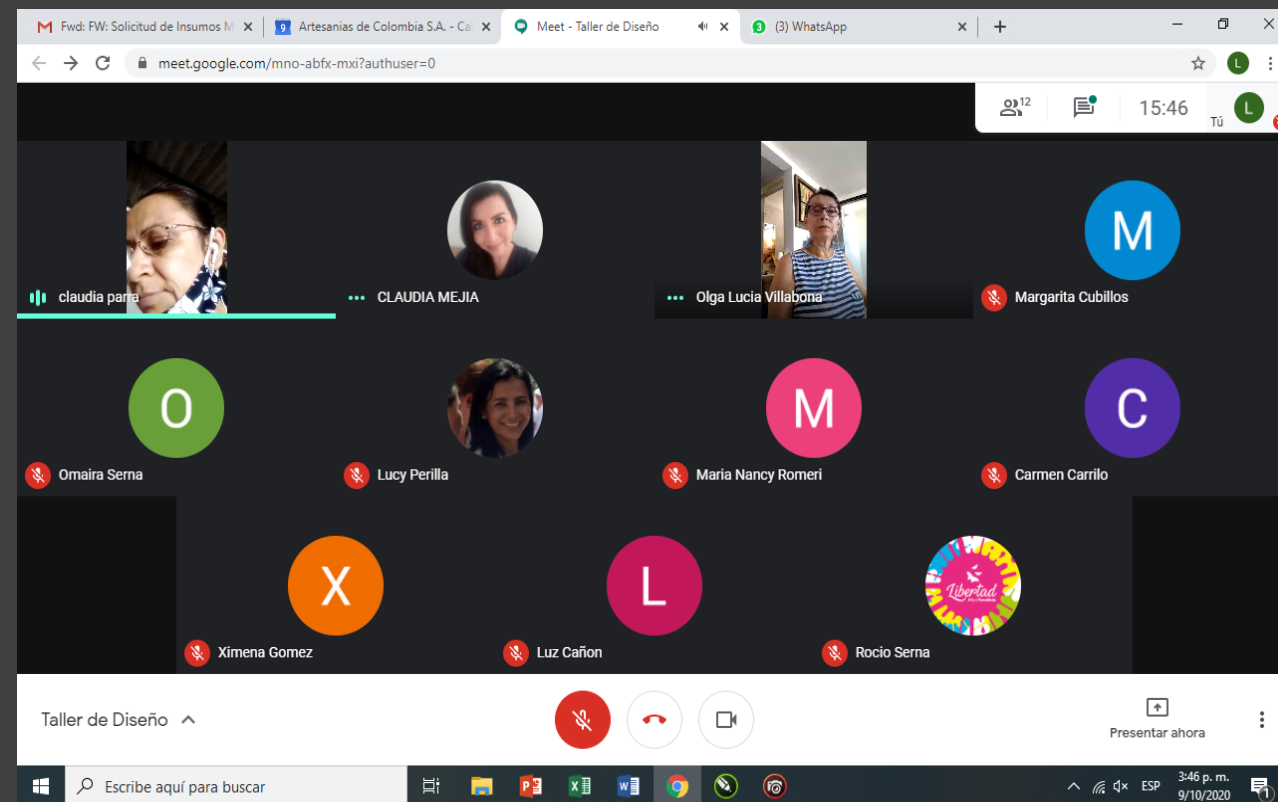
Fwd: FW: Solicitud de Insumos M ×
Artesanias de Colombia S.A. - Ca ×
Meet - Taller de Diseño ×
(3) WhatsApp ×
+

meet.google.com/mno-abfx-mxi?authuser=0

12
15:46
Tú

claudia parra
CLAUDIA MEJIA
Olga Lucia Villabona
Margarita Cubillos
Omaira Serna
Lucy Perilla
Maria Nancy Romeri
Carmen Carrilo
Ximena Gomez
Luz Cañon
Rocio Serna

Libertad

Taller de Diseño

Presentar ahora

Escribe aquí para buscar

ESP
3:46 p. m.
9/10/2020